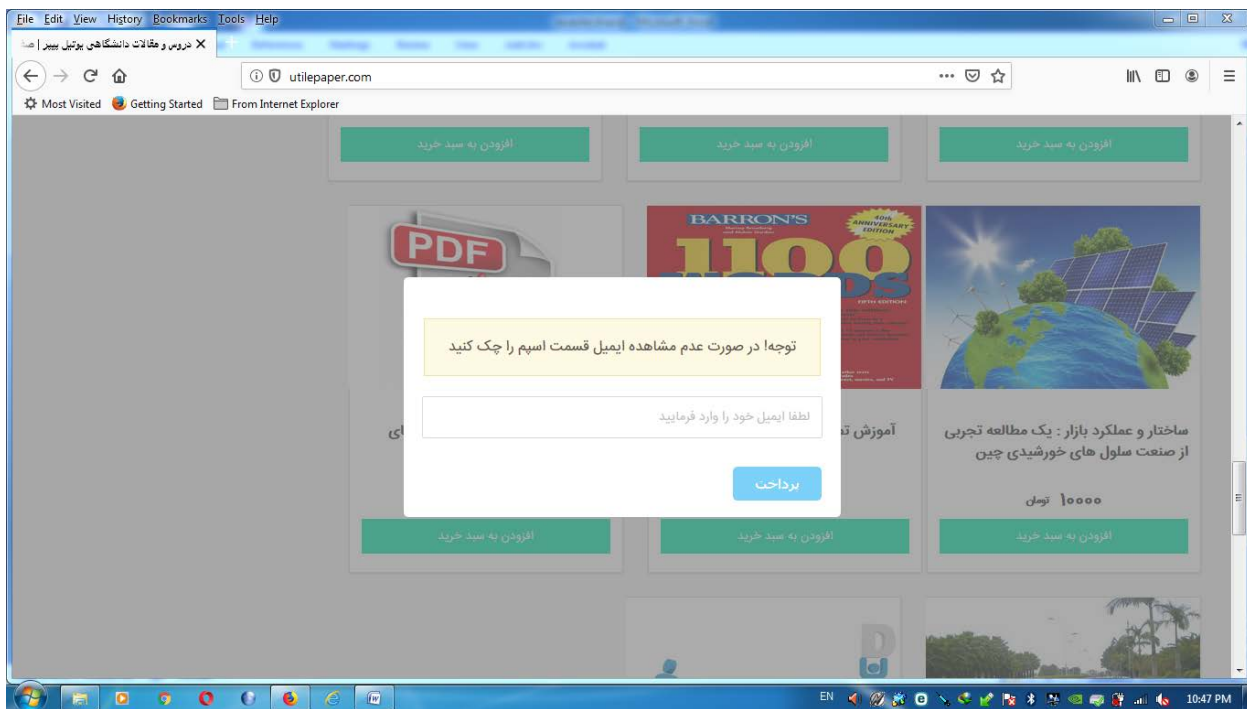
File Edit View History Bookmarks Tools Help

دروس و مقالات دانشگاهی یوتیل پیپر | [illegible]

utilepaper.com

Most Visited Getting Started From Internet Explorer

افزودن به سبد خرید

افزودن به سبد خرید

افزودن به سبد خرید

PDF

BARRON'S

40th ANNIVERSARY EDITION

1100 WORDS

FIFTH EDITION

توجه! در صورت عدم مشاهده ایمیل قسمت اسپم را چک کنید

لطفا ایمیل خود را وارد فرمایید

پرداخت

ای

آموزش ت

ساختار و عملکرد بازار : یک مطالعه تجربی از صنعت سلول های خورشیدی چین

۱۰۰۰۰ تومان

افزودن به سبد خرید

افزودن به سبد خرید

افزودن به سبد خرید

EN

10:47 PM